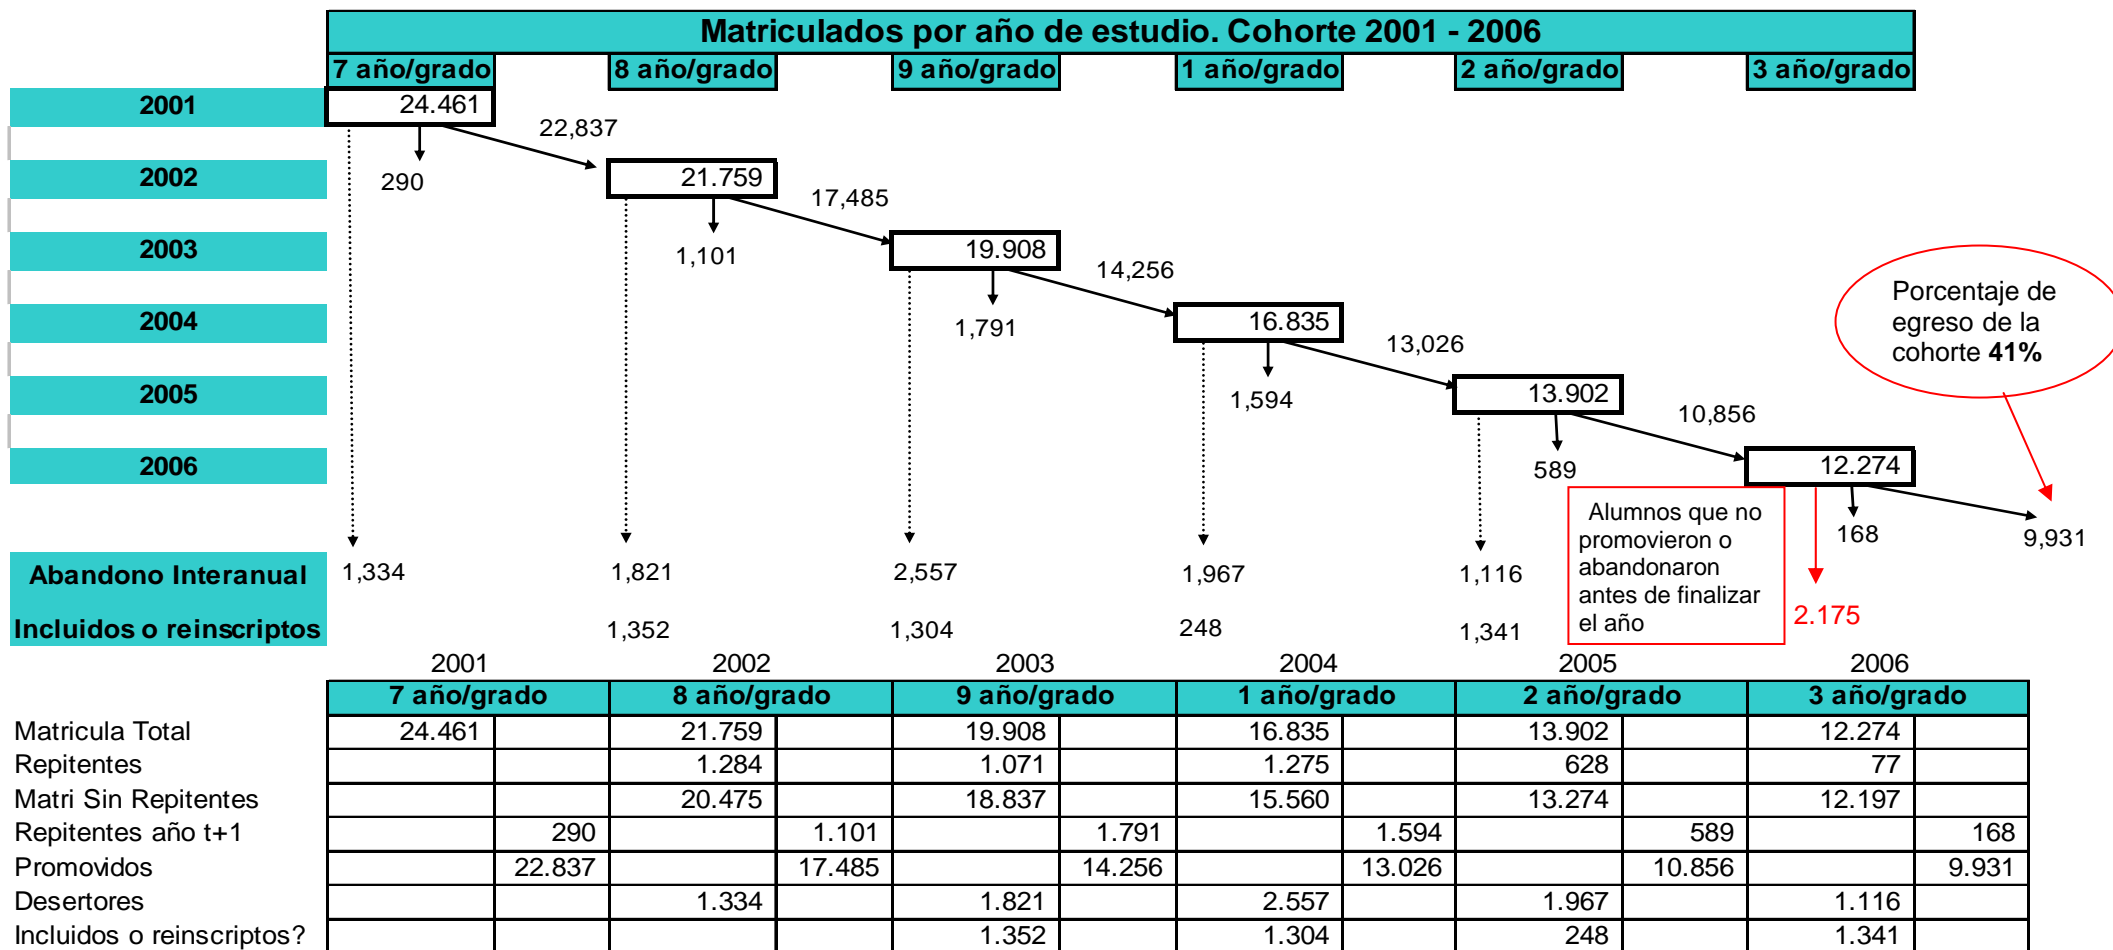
Matriculados por año de estudio. Cohorte 2001 - 2006

7 año/grado | 8 año/grado | 9 año/grado | 1 año/grado | 2 año/grado | 3 año/grado

2001
24.461
22,837
290

2002
21.759
17,485
1,101

2003
19.908
14,256
1,791

2004
16.835
13,026
1,594

2005
13.902
10,856
589

2006
12.274
168
9,931

Porcentaje de egreso de la cohorte **41%**

Alumnos que no promovieron o abandonaron antes de finalizar el año

2.175

Abandono Interanual 1,334 1,821 2,557 1,967 1,116

Incluidos o reinscriptos 1,352 1,304 248 1,341

| | 2001 7 año/grado | | 2002 8 año/grado | | 2003 9 año/grado | | 2004 1 año/grado | | 2005 2 año/grado | | 2006 3 año/grado | |
|---|---|---|---|---|---|---|---|---|---|---|---|---|
| Matricula Total | 24.461 | | 21.759 | | 19.908 | | 16.835 | | 13.902 | | 12.274 | |
| Repitentes | | | 1.284 | | 1.071 | | 1.275 | | 628 | | 77 | |
| Matri Sin Repitentes | | | 20.475 | | 18.837 | | 15.560 | | 13.274 | | 12.197 | |
| Repitentes año t+1 | | 290 | | 1.101 | | 1.791 | | 1.594 | | 589 | | 168 |
| Promovidos | | 22.837 | | 17.485 | | 14.256 | | 13.026 | | 10.856 | | 9.931 |
| Desertores | | | 1.334 | | 1.821 | | 2.557 | | 1.967 | | 1.116 | |
| Incluidos o reinscriptos? | | | | | 1.352 | | 1.304 | | 248 | | 1.341 | |